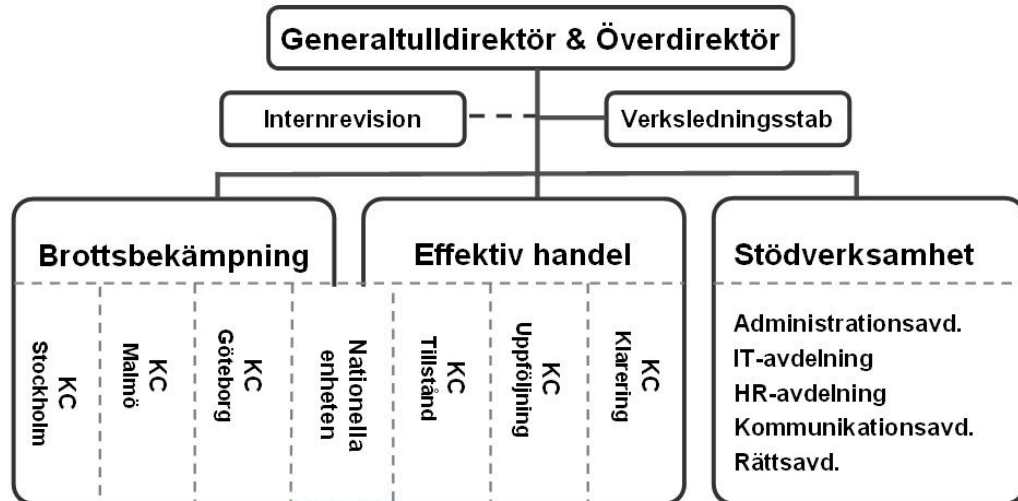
Generaltulldirektör & Överdirektör

Internrevision

Verksledningsstab

Brottsbekämpning

KC Stockholm

KC Malmö

KC Göteborg

Nationella enheten

Effektiv handel

KC Tillstånd

KC Uppföljning

KC Klarering

Stödverksamhet

Administrationsavd.
IT-avdelning
HR-avdelning
Kommunikationsavd.
Rättsavd.